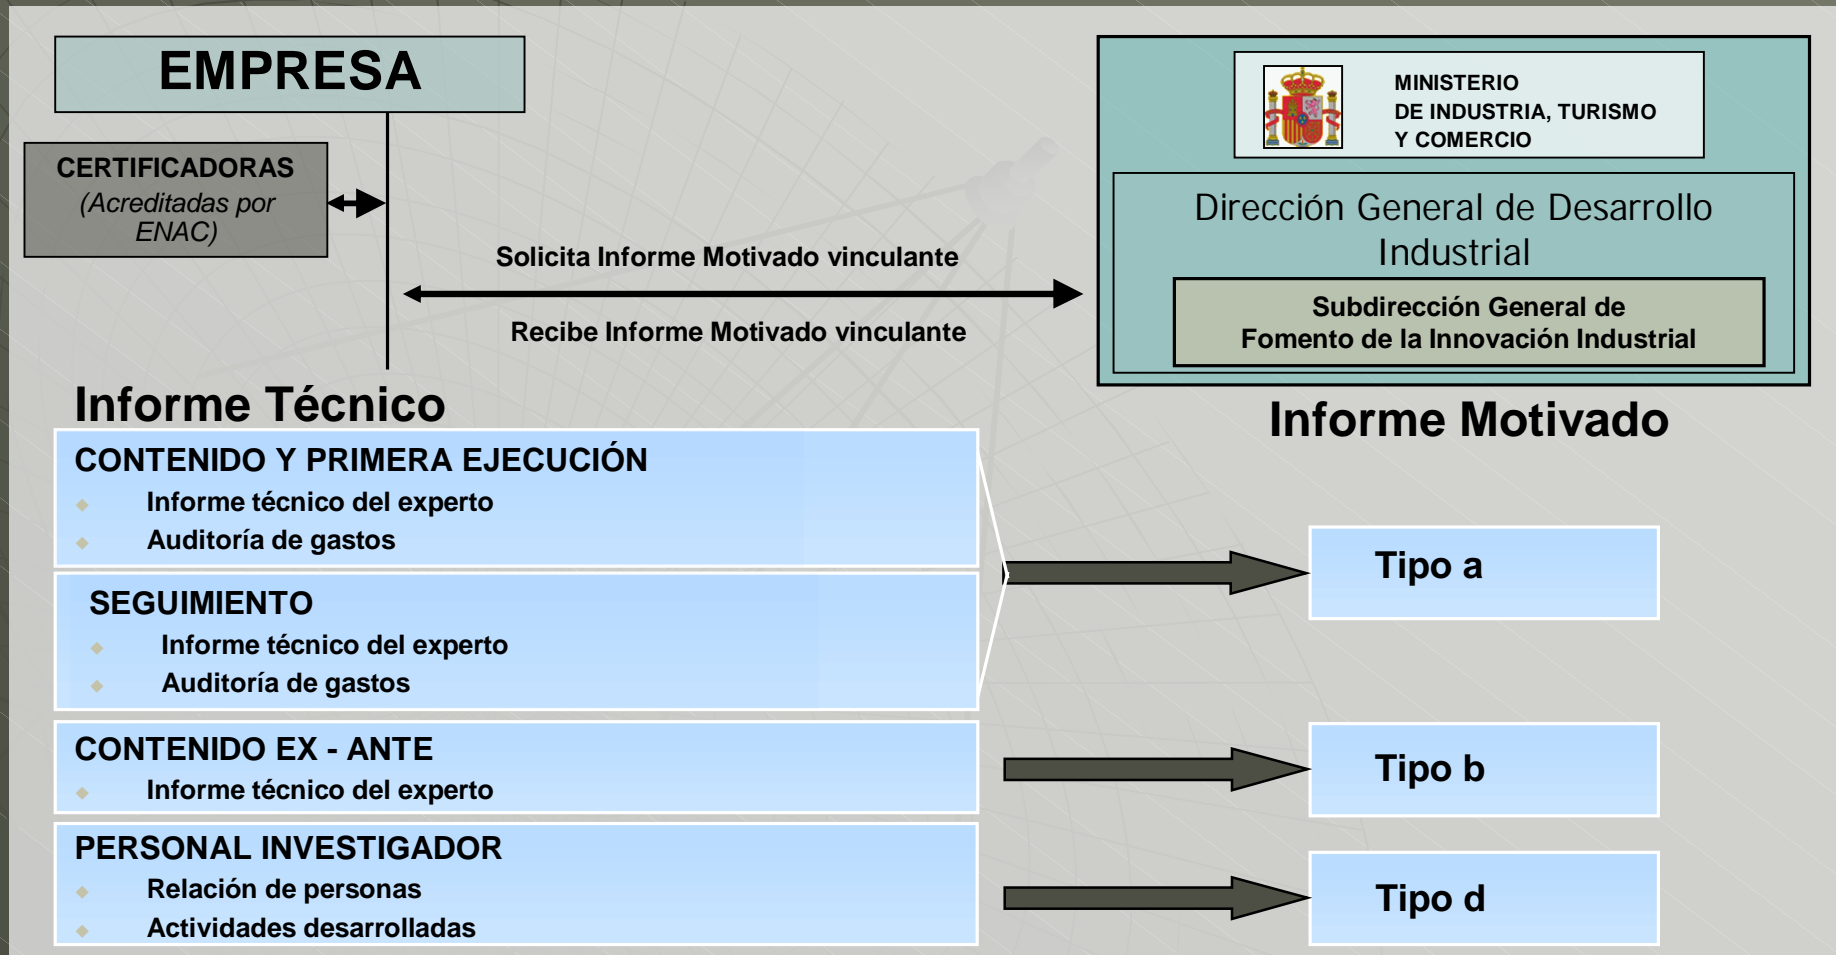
EMPRESA

CERTIFICADORAS
(Acreditadas por ENAC)

Solicita Informe Motivado vinculante

Recibe Informe Motivado vinculante

MINISTERIO
DE INDUSTRIA, TURISMO
Y COMERCIO

Dirección General de Desarrollo Industrial

Subdirección General de
Fomento de la Innovación Industrial

Informe Técnico

Informe Motivado

CONTENIDO Y PRIMERA EJECUCIÓN
Informe técnico del experto
Auditoría de gastos

SEGUIMIENTO
Informe técnico del experto
Auditoría de gastos

Tipo a

CONTENIDO EX - ANTE
Informe técnico del experto

Tipo b

PERSONAL INVESTIGADOR
Relación de personas
Actividades desarrolladas

Tipo d